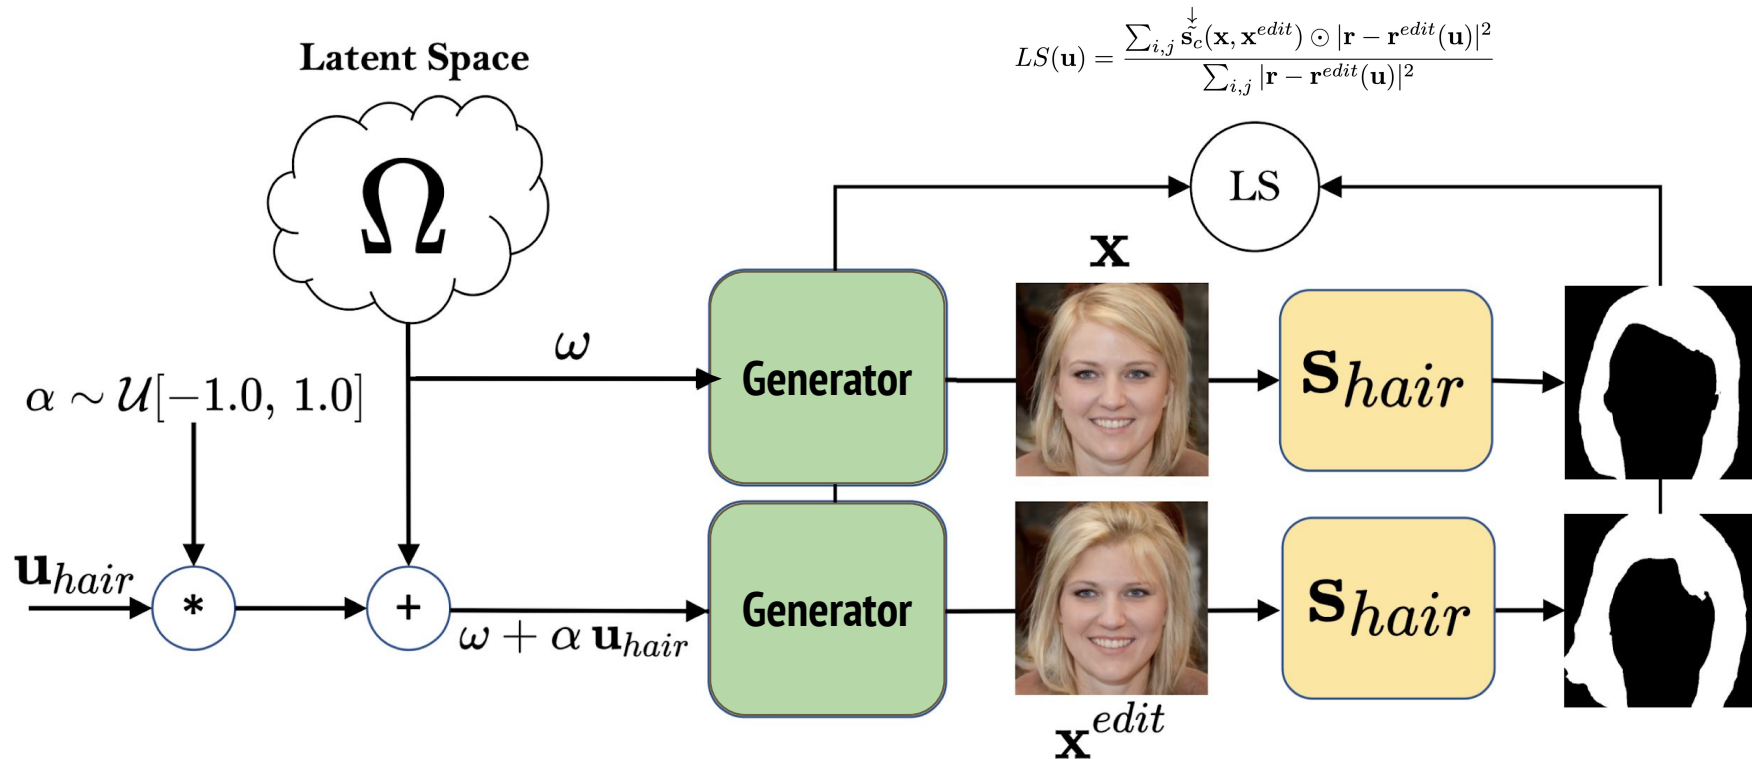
$LS(\mathbf{u}) = \frac{\sum_{i,j} \overset{\downarrow}{\tilde{\mathbf{s}}}_c(\mathbf{x}, \mathbf{x}^{edit}) \odot |\mathbf{r} - \mathbf{r}^{edit}(\mathbf{u})|^2}{\sum_{i,j} |\mathbf{r} - \mathbf{r}^{edit}(\mathbf{u})|^2}$

Latent Space

$\Omega$

LS

$\mathbf{x}$

$\omega$

$\alpha \sim \mathcal{U}[-1.0,\ 1.0]$

Generator

$\mathbf{s}_{hair}$

$\mathbf{u}_{hair}$

*

+

$\omega + \alpha\, \mathbf{u}_{hair}$

Generator

$\mathbf{s}_{hair}$

$\mathbf{x}^{edit}$